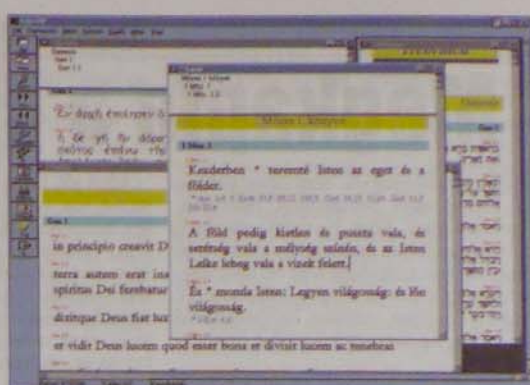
Mózes I. könyve

Kezdetben * teremté Isten az eget és a földet.

A föld pedig kietlen és puszta vala, és setétség vala a mélység színén, és az Isten Lelke lebeg vala a vizek felett.

És * monda Isten: Legyen világosság: és lőn világosság.

in principio creavit D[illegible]

terra autem erat ina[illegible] spiritus Dei ferebatur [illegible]

dixitque Deus fiat lux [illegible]

et vidit Deus lucem quod esset bona et divisit lucem ac tenebras

Ἐν ἀρχῇ ἐποίησεν ὁ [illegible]

ἡ δὲ γῆ ἦν ἀόρατ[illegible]